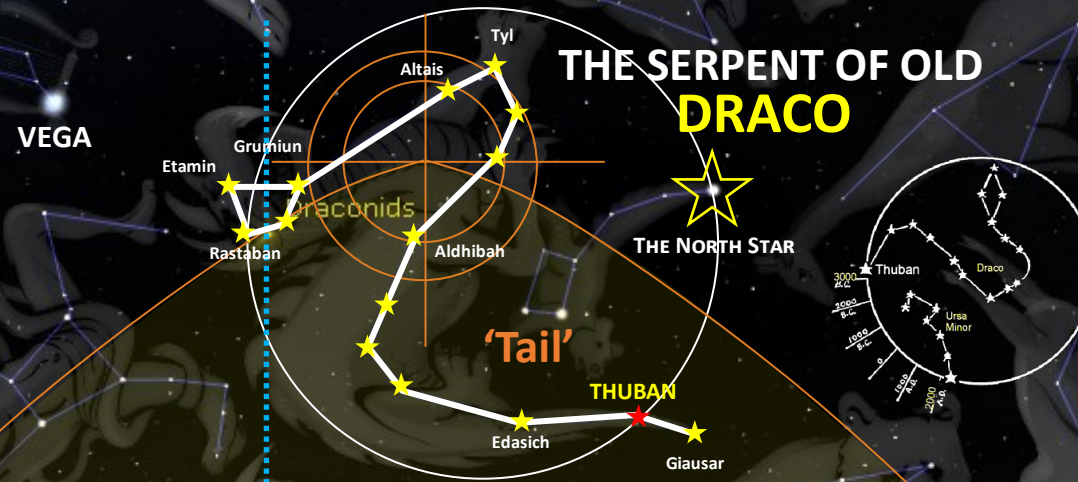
THE SERPENT OF OLD
DRACO

VEGA

Tyl

Altais

Grumiun

Etamin

Draconids

Rastaban

Aldhibah

THE NORTH STAR

'Tail'

THUBAN

Edasich

Giausar

Thuban

Draco

Ursa Minor

3000 B.C.

2000 B.C.

1000 B.C.

0

1000 A.D.

2000 A.D.